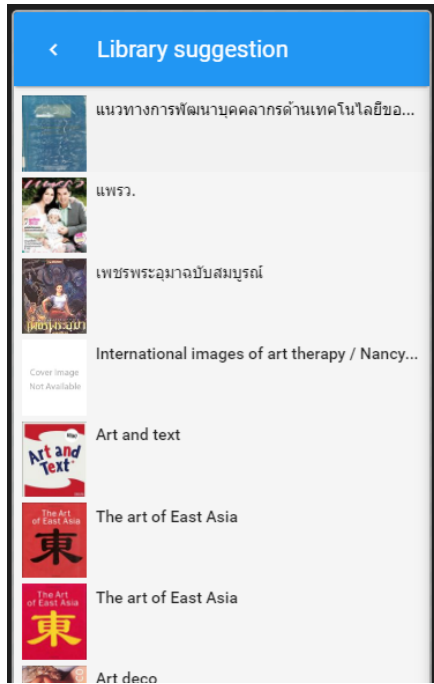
<

Library suggestion

แนวทางการพัฒนาบุคคลากรด้านเทคโนโลยีขอ...

แพรว.

เพชรพระอุมาฉบับสมบูรณ์

เพชรพระอุมา

Cover Image Not Available

International images of art therapy / Nancy...

Art and Text

Art and text

The Art of East Asia

東

The art of East Asia

The Art of East Asia

東

The art of East Asia

Art deco